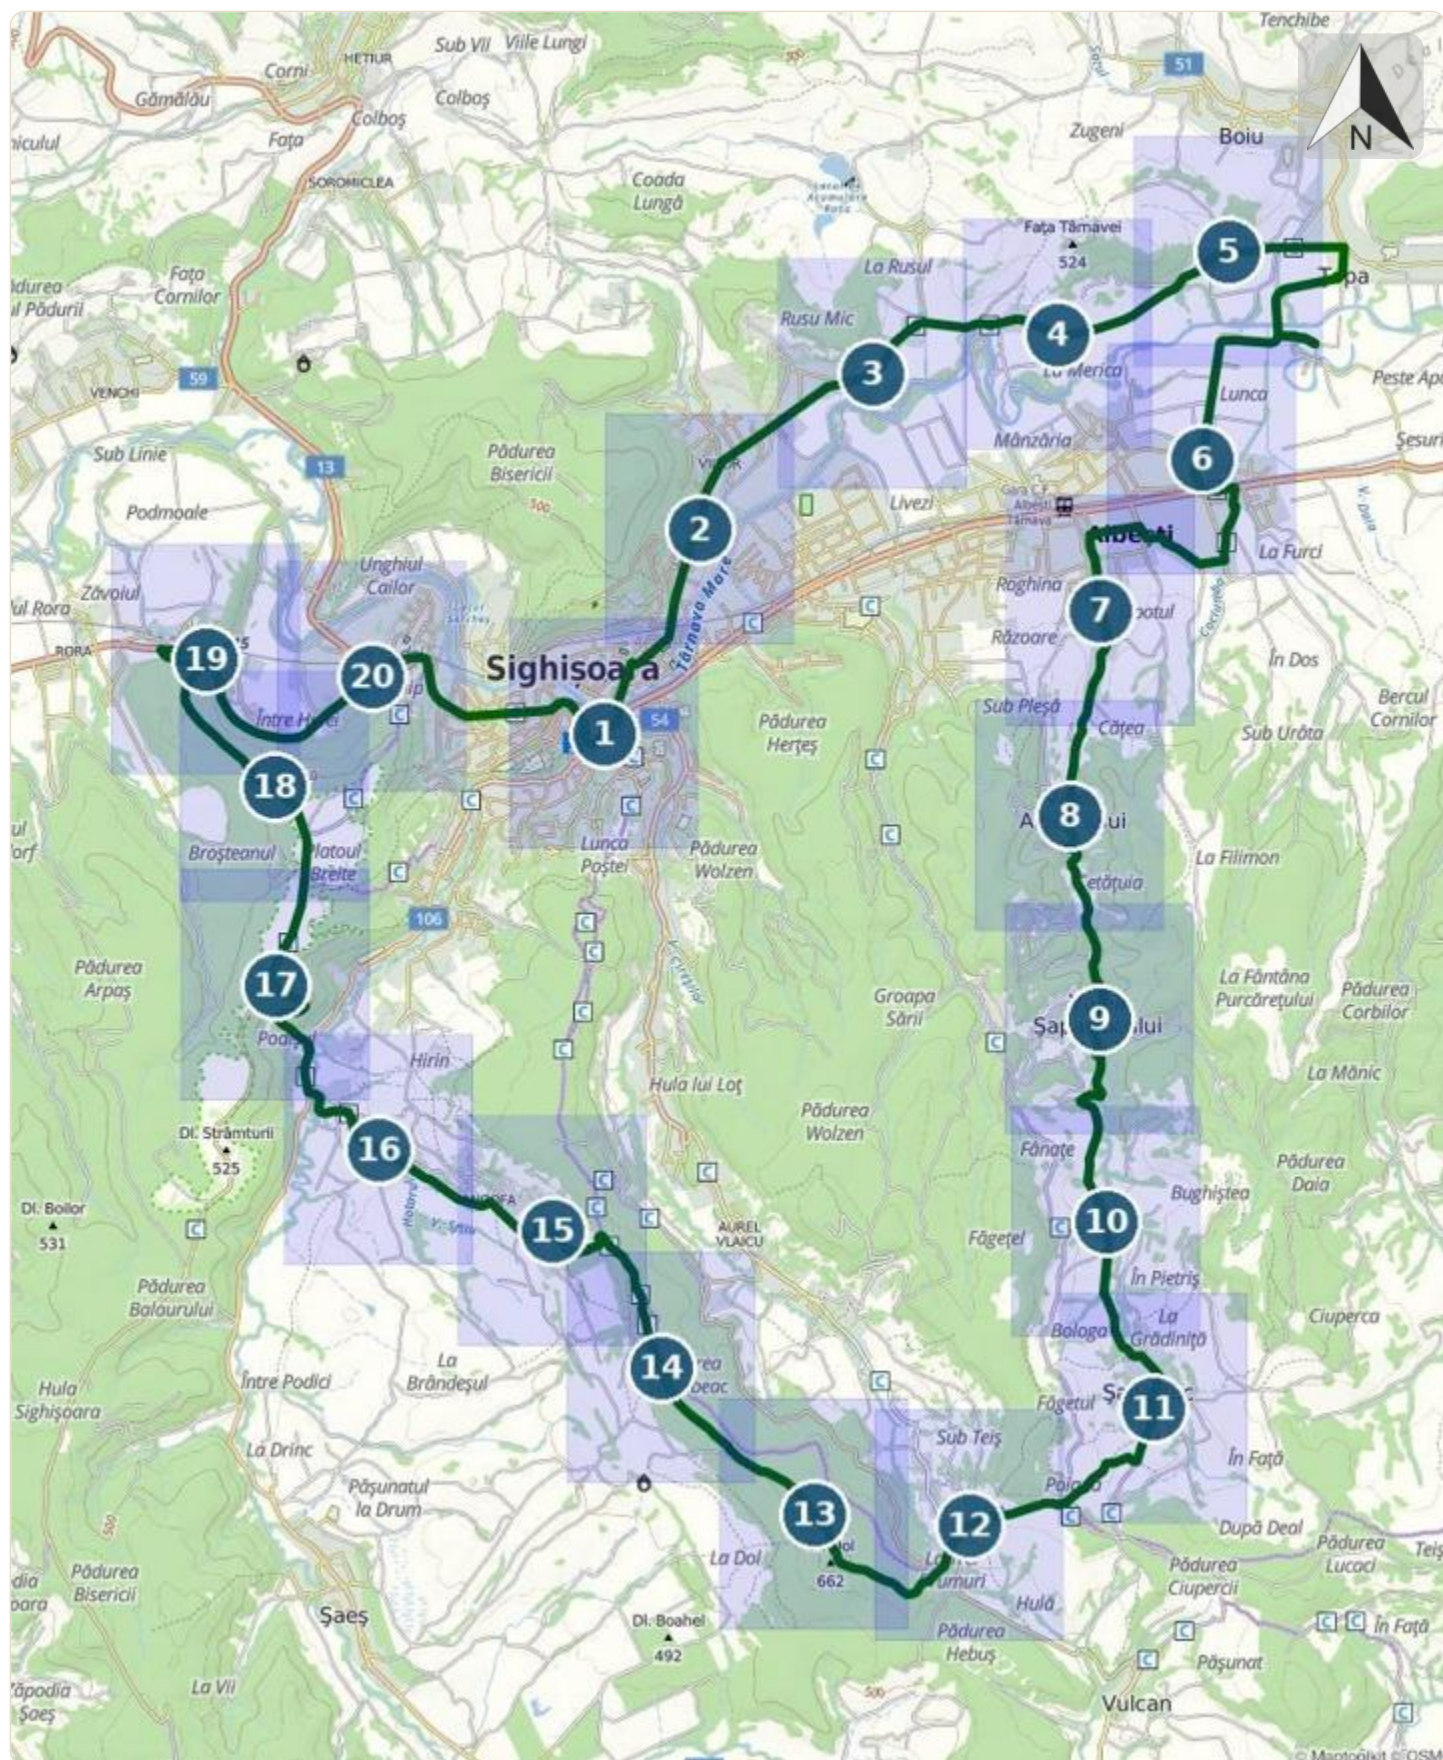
Tenchibe
N
51
Sub Vii
Viile Lungi
HETIUR
Corni
Gămălău
Colboş
Colboş
Fața
iculul
SOROMICLEA
Coada
Lungă
Zugeni
Boiu
Fața Târnavei
524
5
Topa
La Rusul
Rusu Mic
4
3
La Merica
Lunca
Peste Apă
Şesuri
Pădurea
Păduri
Fața
Cornilor
59
VENCHI
Sub Linie
13
Podmoale
Pădurea
Bisericii
2
V. Daia
Mânzăria
6
Livezi
Albeşti
La Furci
Roghina
7
Unghiul
Cailor
Zăvoiul
Rora
RORA
19
20
Sighişoara
Târnava Mare
1
54
Răzoare
În Dos
Bercul
Cornilor
Sub Urâta
Sub Pleşă
Cățea
Între Hotare
Pădurea
Herteş
18
8
Broşteanul
Platoul
Breite
Lunca
Poştei
Pădurea
Wolzen
Cetățuia
La Filimon
106
Pădurea
Arpaş
17
Groapa
Sării
9
La Fântâna
Purcărețului
Pădurea
Corbilor
Hirin
La Mânic
Hula lui Loț
Pădurea
Wolzen
Dl. Strâmturii
525
16
Fânațe
Pădurea
Daia
Dl. Boilor
531
15
AUREL
VLAICU
10
Bughiştea
Făgețel
În Pietriş
Pădurea
Balourului
Bologa
La
Grădiniță
Ciuperca
La
Brândeşul
Între Podici
14
Hula
Sighişoara
Făgetul
11
Sub Teiş
În Fața
La Drinc
Păşunatul
la Drum
13
12
După Deal
Pădurea
Lucaci
La Dol
662
Hulă
Pădurea
Ciupercii
Pădurea
Bisericii
Şaeş
Dl. Boahel
492
Pădurea
Hebuş
În Fața
Păşunat
La Vii
Vulcan
Saeş
Teiş
© Maptoolkit © OSM